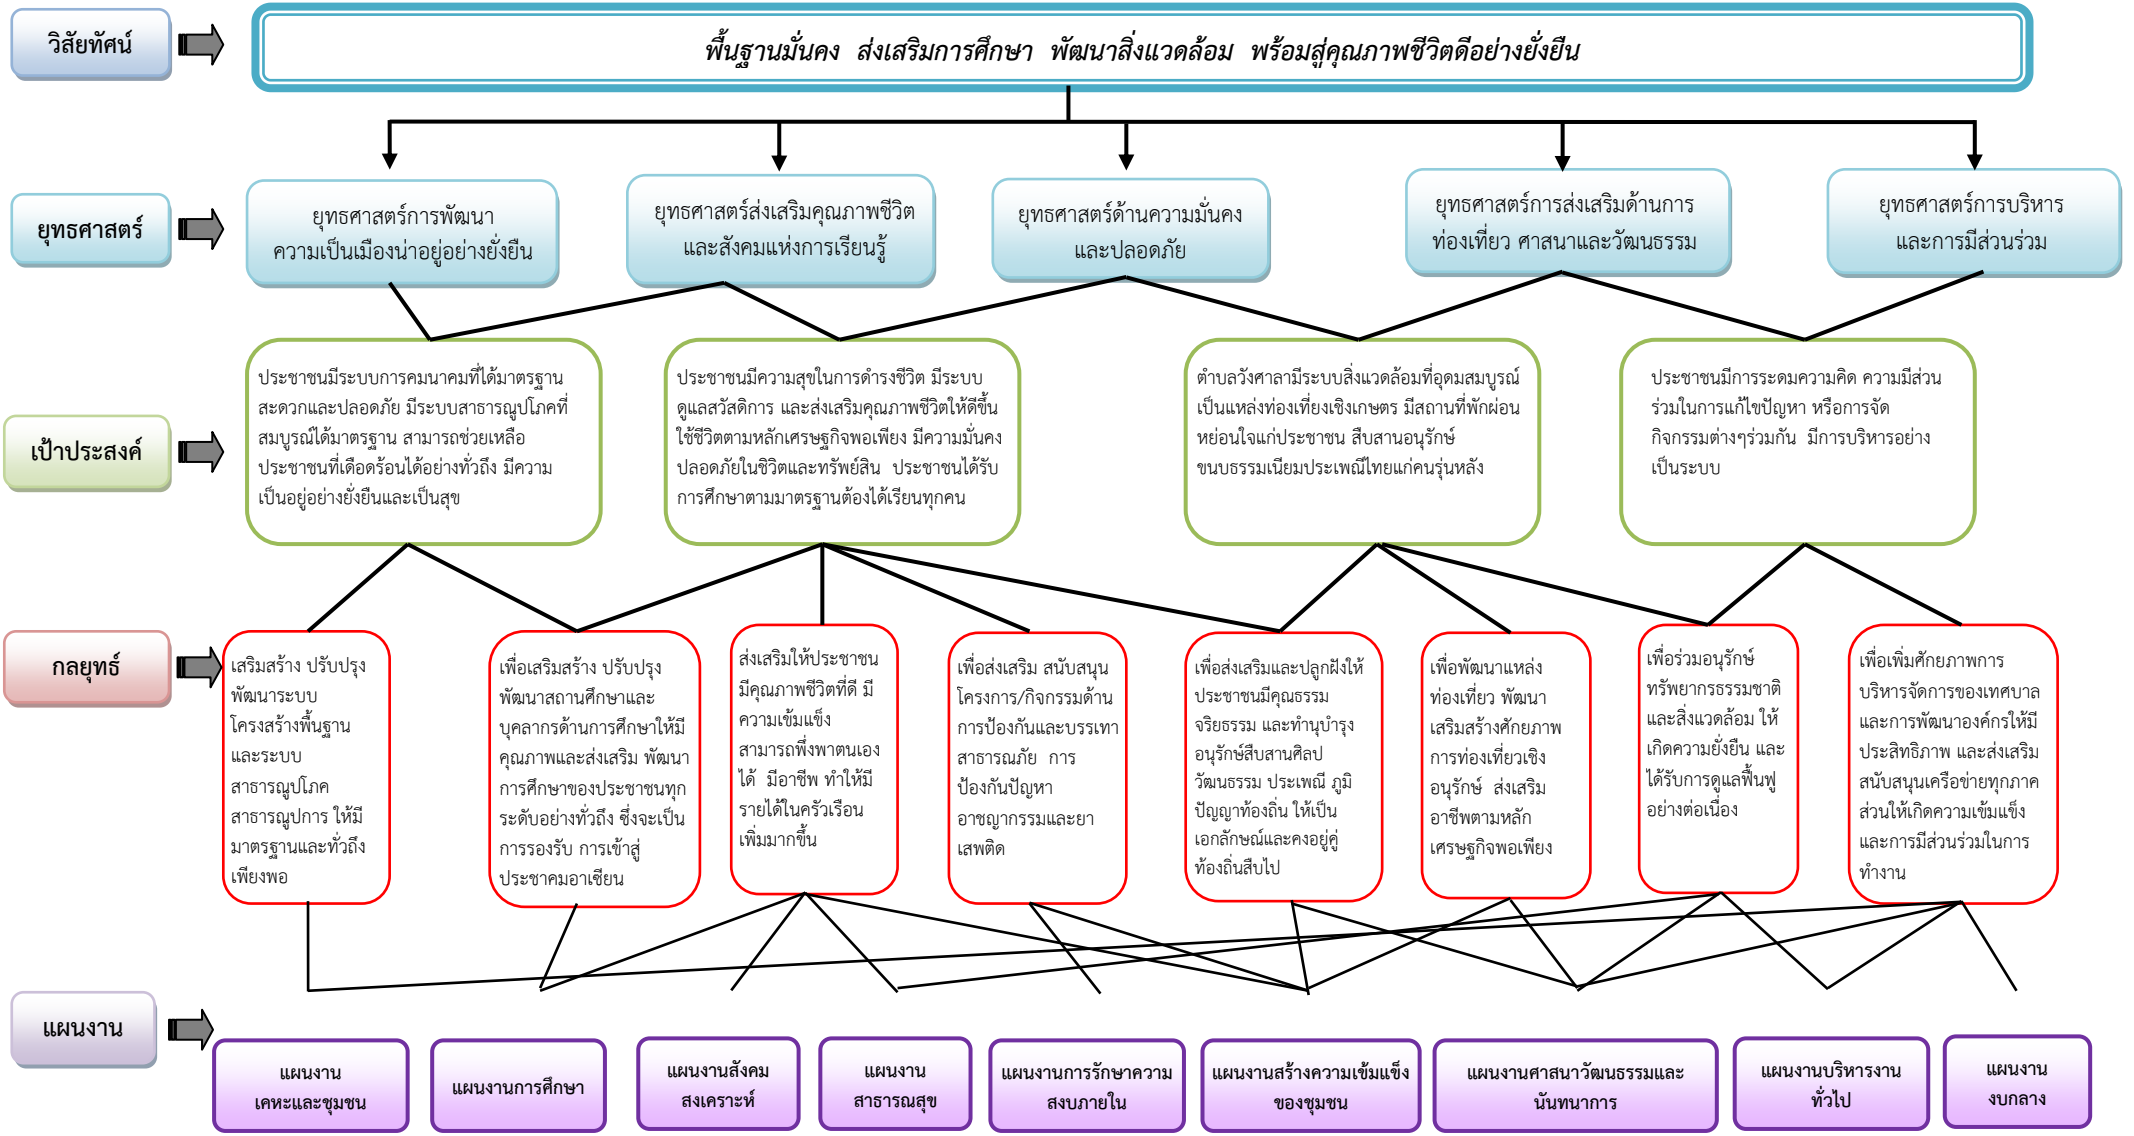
วิสัยทัศน์

พื้นฐานมั่นคง ส่งเสริมการศึกษา พัฒนาสิ่งแวดล้อม พร้อมสู่คุณภาพชีวิตดีอย่างยั่งยืน

ยุทธศาสตร์

ยุทธศาสตร์การพัฒนาความเป็นเมืองน่าอยู่อย่างยั่งยืน

ยุทธศาสตร์ส่งเสริมคุณภาพชีวิตและสังคมแห่งการเรียนรู้

ยุทธศาสตร์ด้านความมั่นคงและปลอดภัย

ยุทธศาสตร์การส่งเสริมด้านการท่องเที่ยว ศาสนาและวัฒนธรรม

ยุทธศาสตร์การบริหารและการมีส่วนร่วม

เป้าประสงค์

ประชาชนมีระบบการคมนาคมที่ได้มาตรฐาน สะดวกและปลอดภัย มีระบบสาธารณูปโภคที่สมบูรณ์ได้มาตรฐาน สามารถช่วยเหลือประชาชนที่เดือดร้อนได้อย่างทั่วถึง มีความเป็นอยู่อย่างยั่งยืนและเป็นสุข

ประชาชนมีความสุขในการดำรงชีวิต มีระบบดูแลสวัสดิการ และส่งเสริมคุณภาพชีวิตให้ดีขึ้น ใช้ชีวิตตามหลักเศรษฐกิจพอเพียง มีความมั่นคงปลอดภัยในชีวิตและทรัพย์สิน ประชาชนได้รับการศึกษาตามมาตรฐานต้องได้เรียนทุกคน

ตำบลวังศาลามีระบบสิ่งแวดล้อมที่อุดมสมบูรณ์ เป็นแหล่งท่องเที่ยวเชิงเกษตร มีสถานที่พักผ่อนหย่อนใจแก่ประชาชน สืบสานอนุรักษ์ขนบธรรมเนียมประเพณีไทยแก่คนรุ่นหลัง

ประชาชนมีการระดมความคิด ความมีส่วนร่วมในการแก้ไขปัญหา หรือการจัดกิจกรรมต่างๆร่วมกัน มีการบริหารอย่างเป็นระบบ

กลยุทธ์

เสริมสร้าง ปรับปรุง พัฒนาระบบโครงสร้างพื้นฐานและระบบสาธารณูปโภค สาธารณูปการ ให้มีมาตรฐานและทั่วถึงเพียงพอ

เพื่อเสริมสร้าง ปรับปรุง พัฒนาสถานศึกษาและบุคลากรด้านการศึกษาให้มีคุณภาพและส่งเสริม พัฒนาการศึกษาของประชาชนทุกระดับอย่างทั่วถึง ซึ่งจะเป็นการรองรับ การเข้าสู่ประชาคมอาเซียน

ส่งเสริมให้ประชาชนมีคุณภาพชีวิตที่ดี มีความเข้มแข็ง สามารถพึ่งพาตนเองได้ มีอาชีพ ทำให้มีรายได้ในครัวเรือนเพิ่มมากขึ้น

เพื่อส่งเสริม สนับสนุนโครงการ/กิจกรรมด้านการป้องกันและบรรเทาสาธารณภัย การป้องกันปัญหาอาชญากรรมและยาเสพติด

เพื่อส่งเสริมและปลูกฝังให้ประชาชนมีคุณธรรม จริยธรรม และทำนุบำรุงอนุรักษ์สืบสานศิลปวัฒนธรรม ประเพณี ภูมิปัญญาท้องถิ่น ให้เป็นเอกลักษณ์และคงอยู่คู่ท้องถิ่นสืบไป

เพื่อพัฒนาแหล่งท่องเที่ยว พัฒนาเสริมสร้างศักยภาพการท่องเที่ยวเชิงอนุรักษ์ ส่งเสริมอาชีพตามหลักเศรษฐกิจพอเพียง

เพื่อร่วมอนุรักษ์ทรัพยากรธรรมชาติและสิ่งแวดล้อม ให้เกิดความยั่งยืน และได้รับการดูแลฟื้นฟูอย่างต่อเนื่อง

เพื่อเพิ่มศักยภาพการบริหารจัดการของเทศบาลและการพัฒนาองค์กรให้มีประสิทธิภาพ และส่งเสริมสนับสนุนเครือข่ายทุกภาคส่วนให้เกิดความเข้มแข็งและการมีส่วนร่วมในการทำงาน

แผนงาน

แผนงานเคหะและชุมชน

แผนงานการศึกษา

แผนงานสังคมสงเคราะห์

แผนงานสาธารณสุข

แผนงานการรักษาความสงบภายใน

แผนงานสร้างความเข้มแข็งของชุมชน

แผนงานศาสนาวัฒนธรรมและนันทนาการ

แผนงานบริหารงานทั่วไป

แผนงานงบกลาง